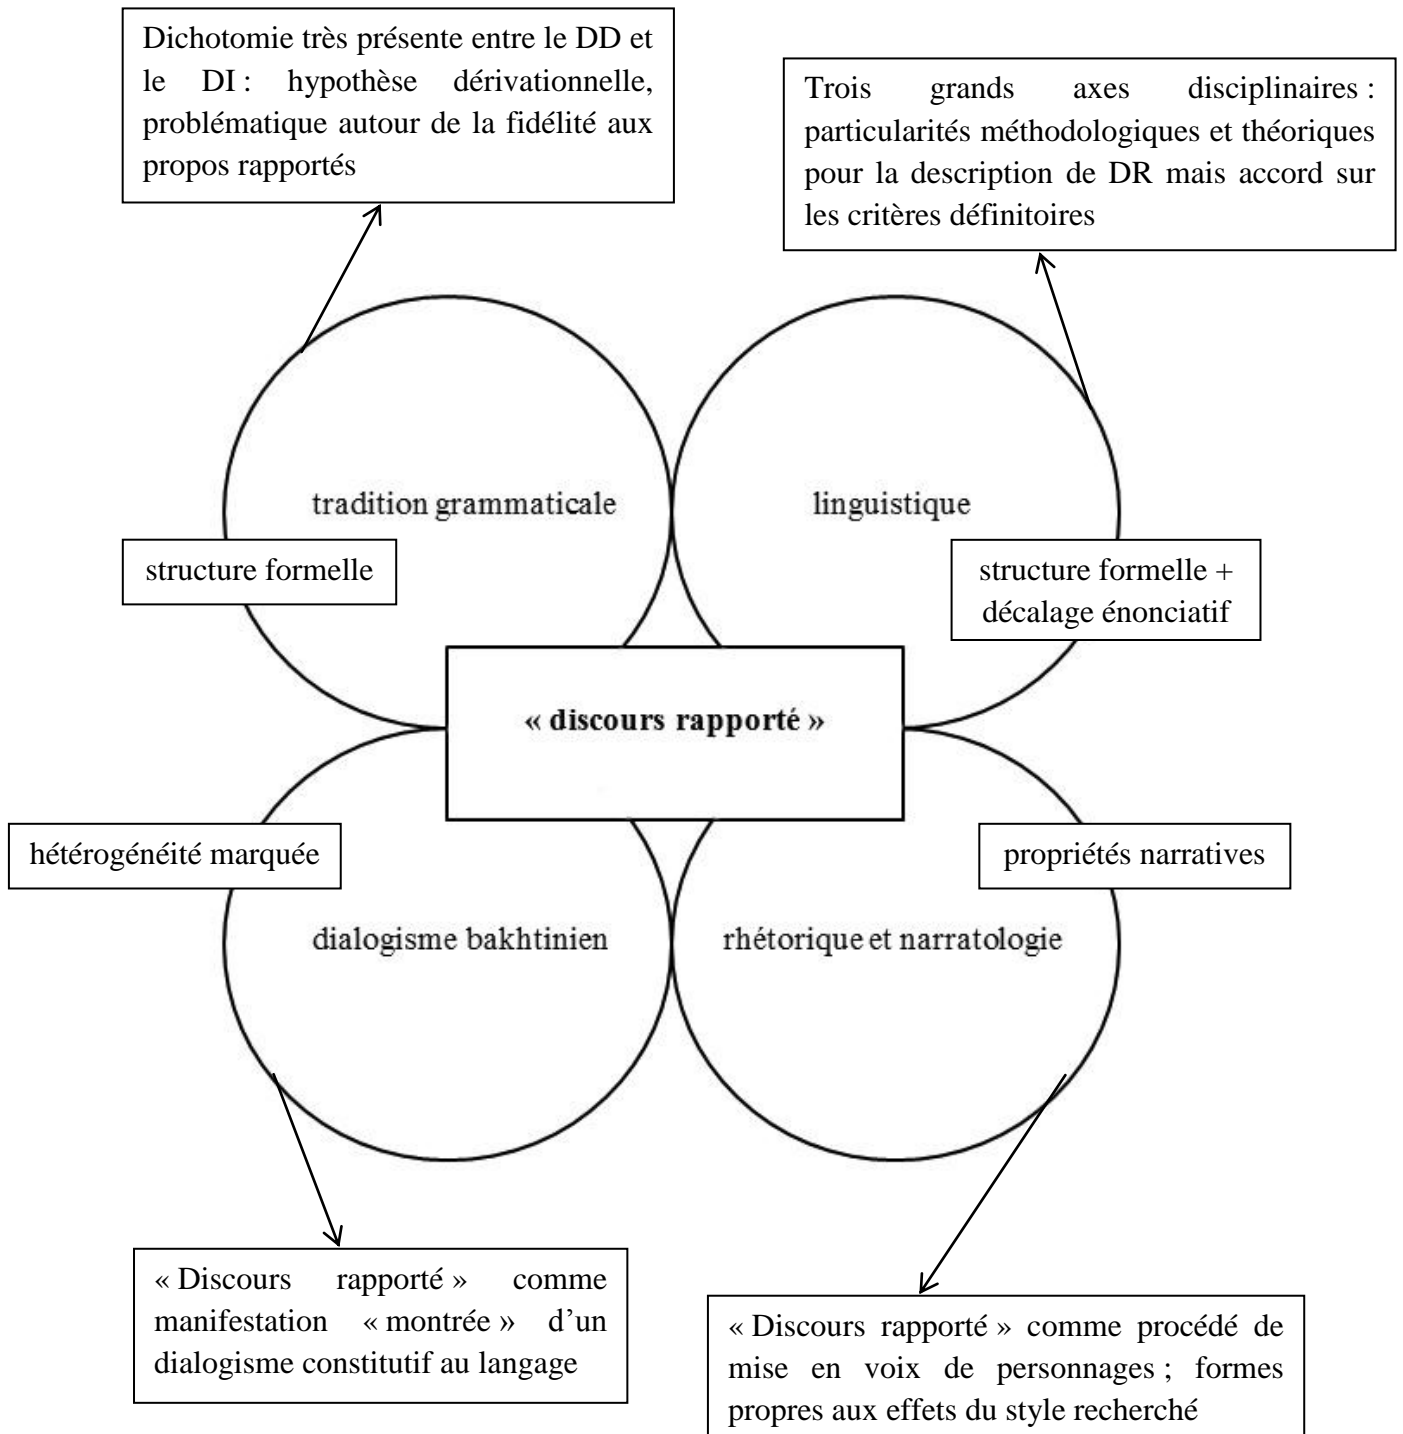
Dichotomie très présente entre le DD et le DI : hypothèse dérivationnelle, problématique autour de la fidélité aux propos rapportés

Trois grands axes disciplinaires : particularités méthodologiques et théoriques pour la description de DR mais accord sur les critères définitoires

tradition grammaticale

linguistique

structure formelle

structure formelle + décalage énonciatif

« discours rapporté »

hétérogénéité marquée

propriétés narratives

dialogisme bakhtinien

rhétorique et narratologie

« Discours rapporté » comme manifestation « montrée » d'un dialogisme constitutif au langage

« Discours rapporté » comme procédé de mise en voix de personnages ; formes propres aux effets du style recherché